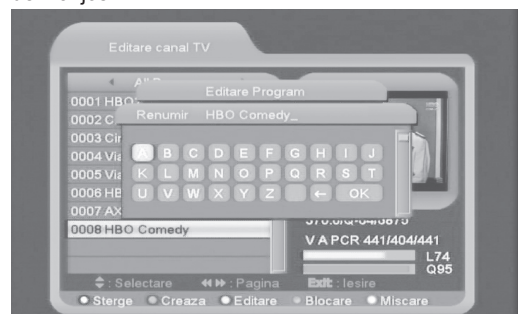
Editare canal TV

All

0001 HBO

0002 C

0003 Cir

0004 Via

0005 Via

0006 HB

0007 AX

0008 HBO Comedy

Editare Program

Renumir HBO Comedy_

A B C D E F G H I J

K L M N O P Q R S T

U V W X Y Z ← OK

370.0/Q-64/6875

V A PCR 441/404/441

L74

Q95

: Selectare

: Pagina

Exit : Iesire

Sterge Creaza Editare Blocare Miscare